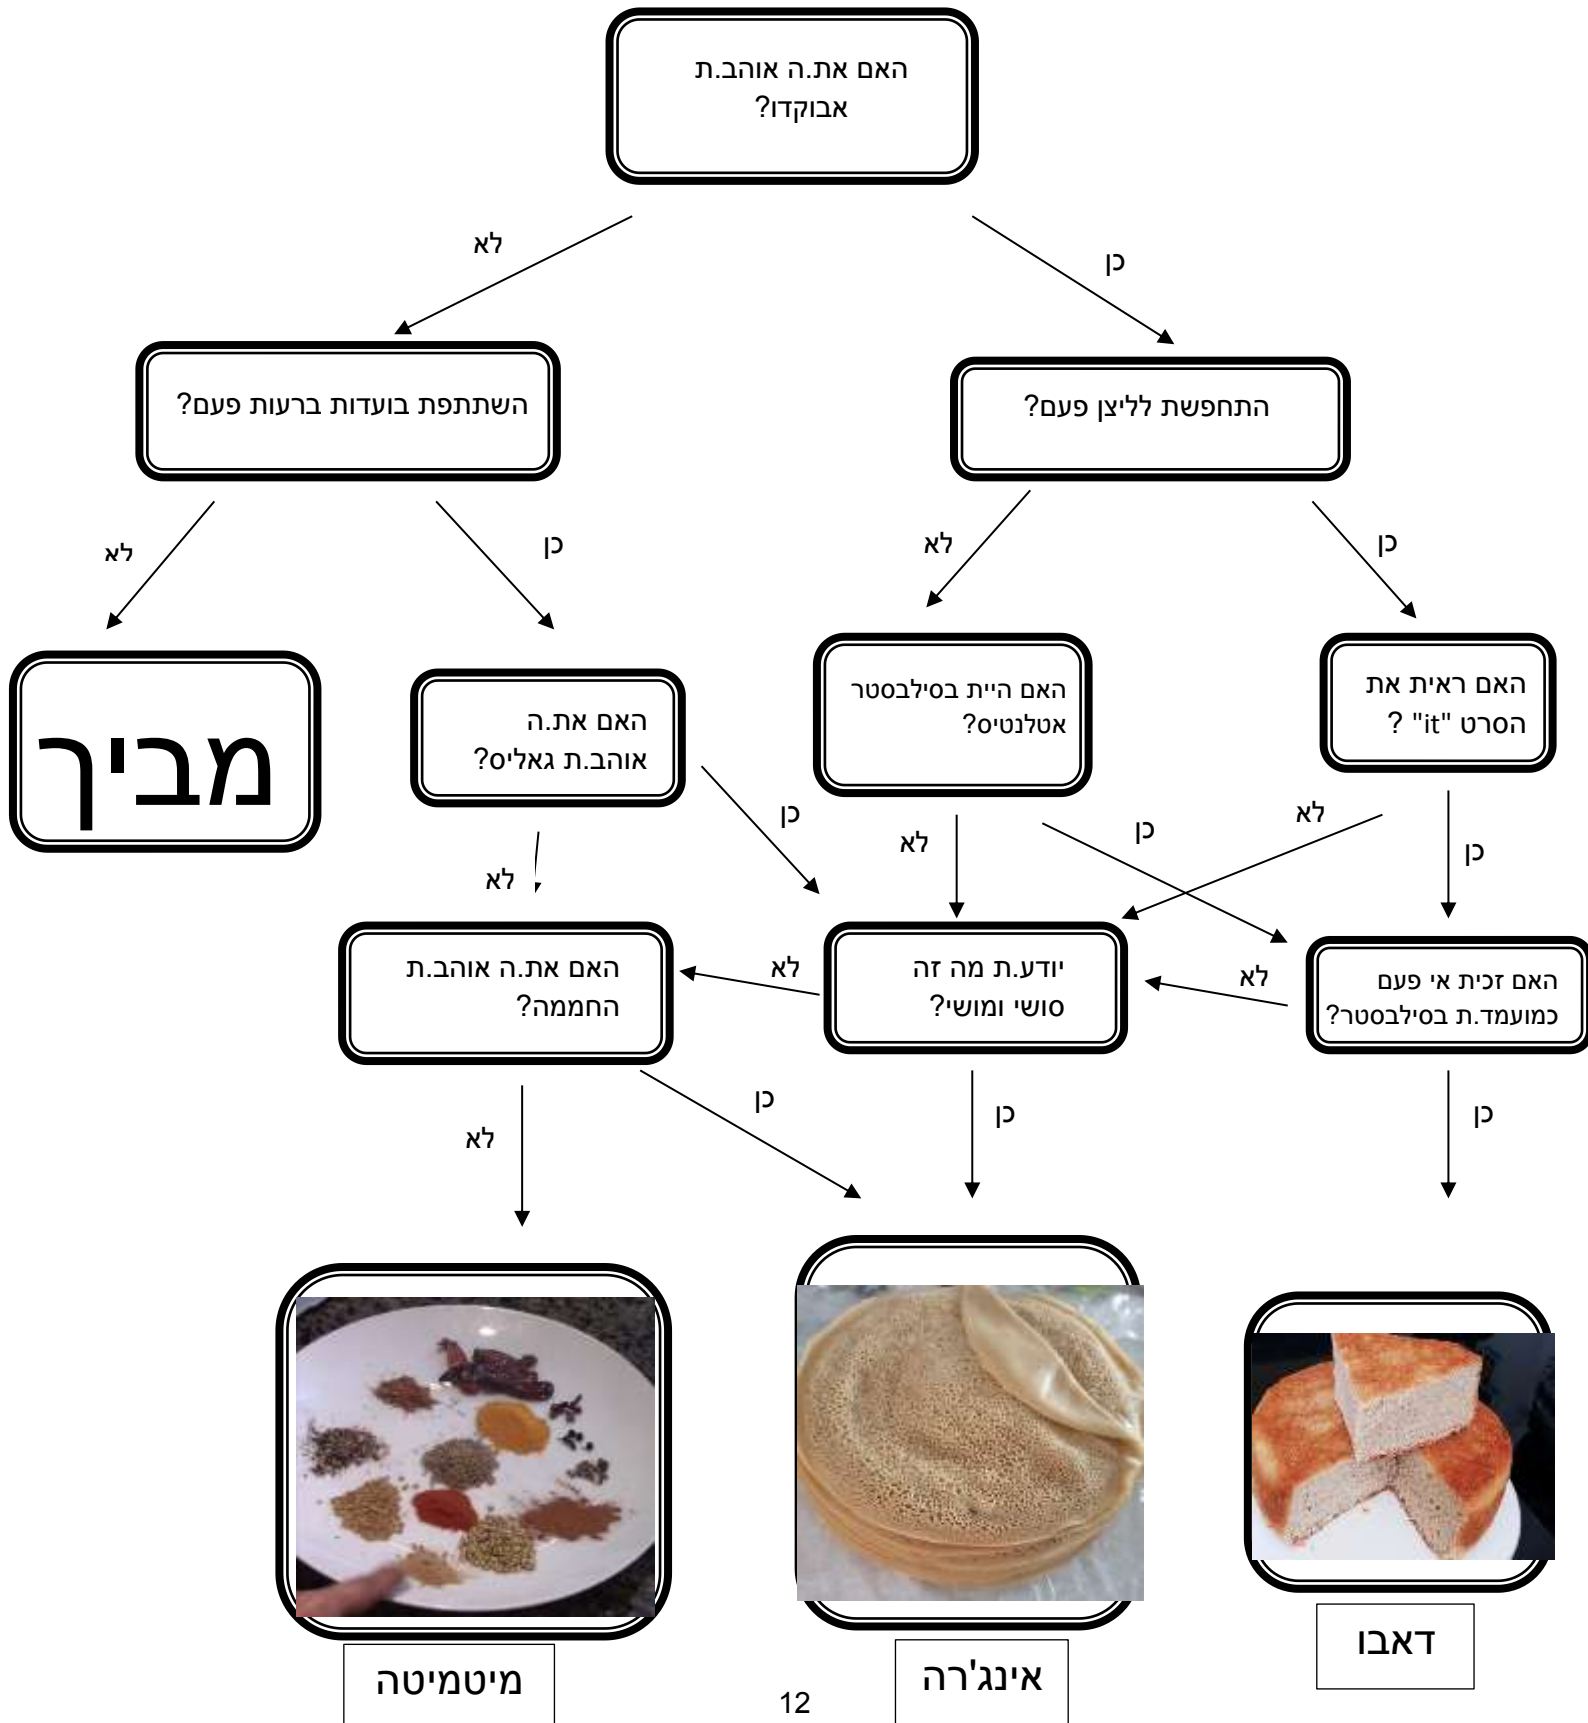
האם את.ה אוהב.ת אבוקדו?

לא

כן

השתתפת בועדות ברעות פעם?

התחפשת לליצן פעם?

לא

כן

לא

כן

מביך

האם את.ה אוהב.ת גאליס?

האם היית בסילבסטר אטלנטיס?

האם ראית את הסרט "it" ?

כן

לא

לא

כן

לא

כן

האם את.ה אוהב.ת החממה?

לא

יודע.ת מה זה סושי ומושי?

לא

האם זכית אי פעם כמועמד.ת בסילבסטר?

לא

כן

כן

כן

מיטמיטה

אינג'רה

דאבו

12